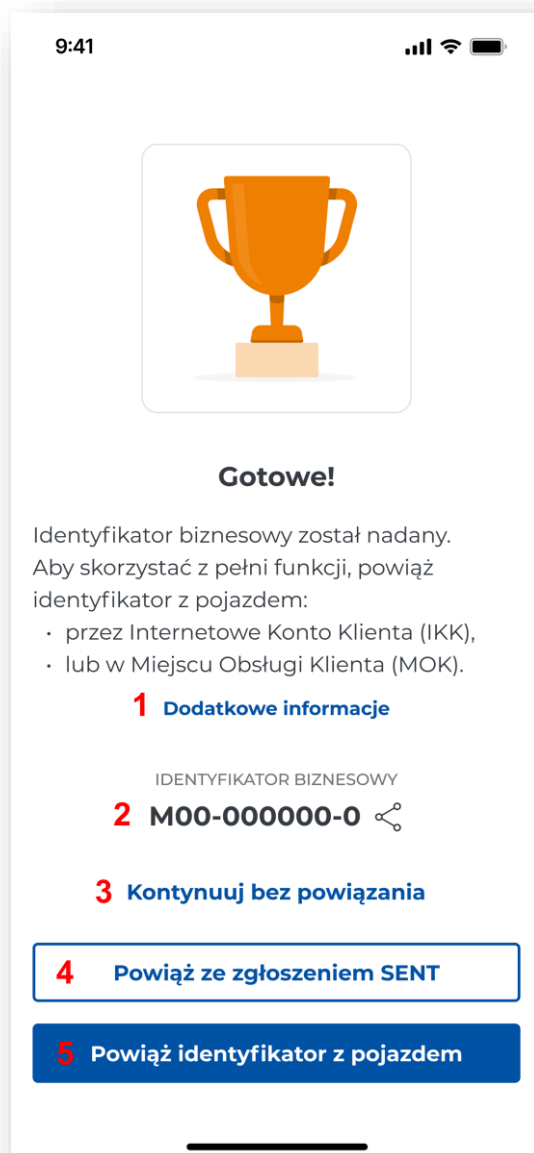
9:41

Gotowe!

Identyfikator biznesowy został nadany. Aby skorzystać z pełni funkcji, powiąż identyfikator z pojazdem:

• przez Internetowe Konto Klienta (IKK),
• lub w Miejscu Obsługi Klienta (MOK).

1 Dodatkowe informacje

IDENTYFIKATOR BIZNESOWY

2 M00-000000-0

3 Kontynuuj bez powiązania

4 Powiąż ze zgłoszeniem SENT

5 Powiąż identyfikator z pojazdem